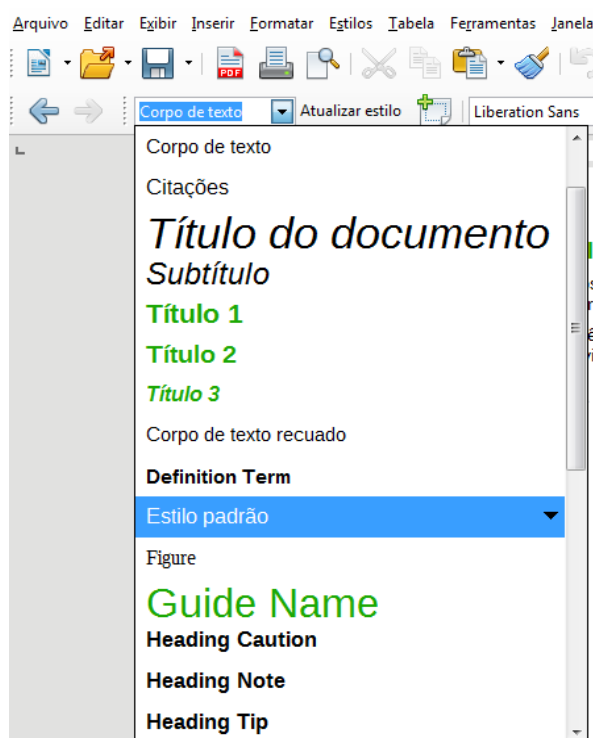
Arquivo Editar Exibir Inserir Formatar Estilos Tabela Ferramentas Janela

Corpo de texto
Atualizar estilo
Liberation Sans

Corpo de texto
Citações
Título do documento
Subtítulo
Título 1
Título 2
Título 3
Corpo de texto recuado
Definition Term
Estilo padrão
Figure
Guide Name
Heading Caution
Heading Note
Heading Tip